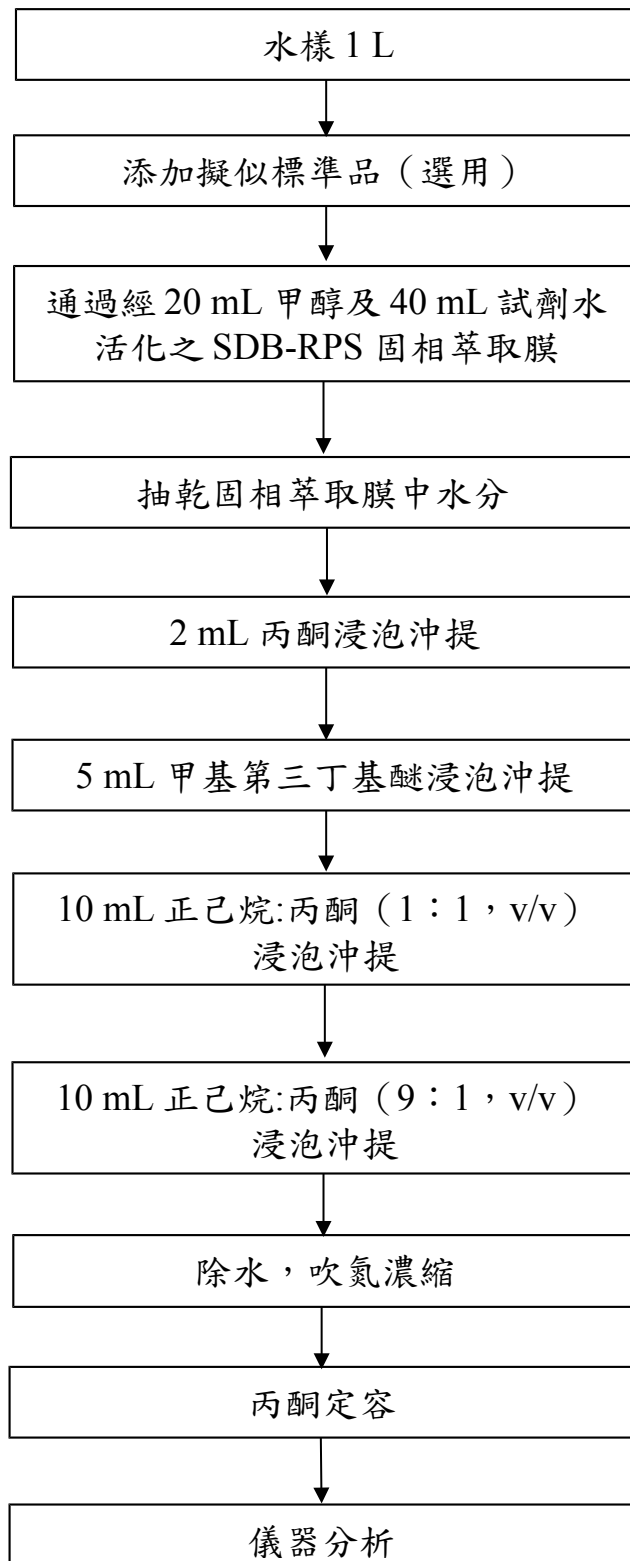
水樣 1 L

添加擬似標準品（選用）

通過經 20 mL 甲醇及 40 mL 試劑水活化之 SDB-RPS 固相萃取膜

抽乾固相萃取膜中水分

2 mL 丙酮浸泡沖提

5 mL 甲基第三丁基醚浸泡沖提

10 mL 正己烷:丙酮（1：1，v/v）浸泡沖提

10 mL 正己烷:丙酮（9：1，v/v）浸泡沖提

除水，吹氮濃縮

丙酮定容

儀器分析